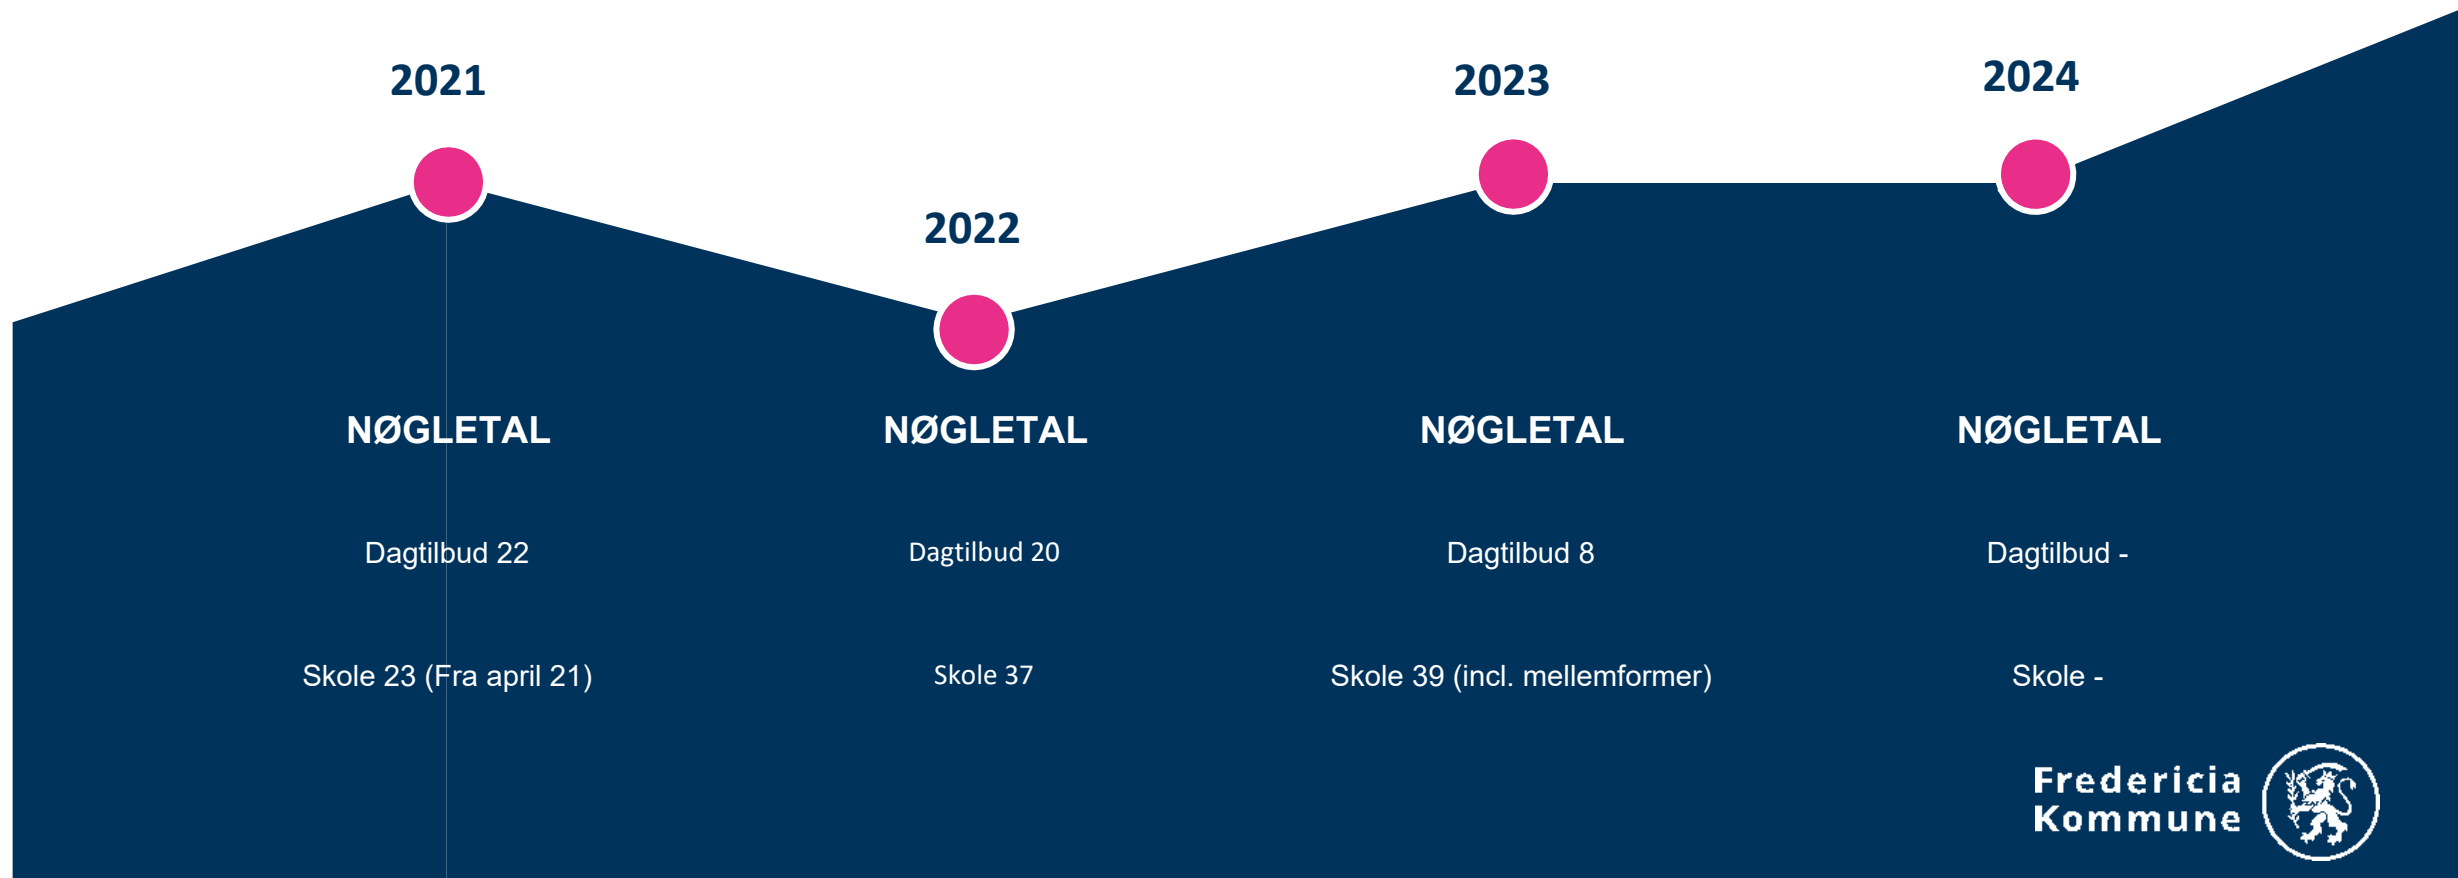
2021

NØGLETAL

Dagtilbud 22

Skole 23 (Fra april 21)

2022

NØGLETAL

Dagtilbud 20

Skole 37

2023

NØGLETAL

Dagtilbud 8

Skole 39 (incl. mellemformer)

2024

NØGLETAL

Dagtilbud -

Skole -

Fredericia Kommune